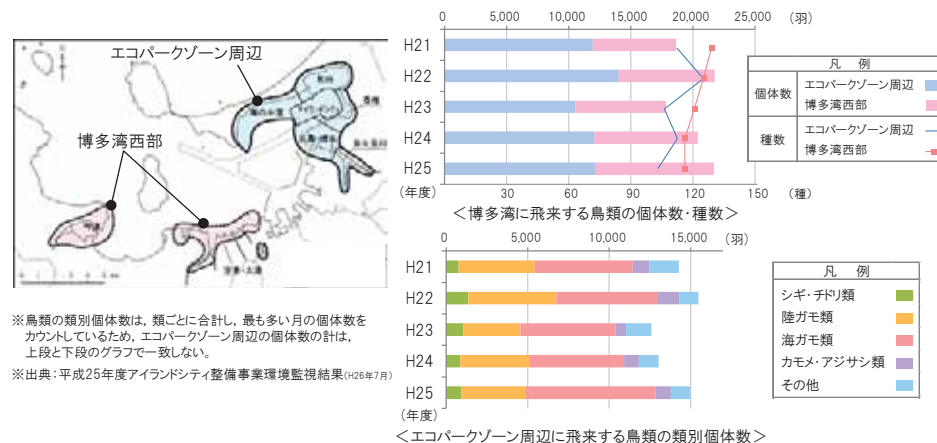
エコパークゾーン周辺

博多湾西部

※鳥類の類別個体数は，類ごとに合計し，最も多い月の個体数をカウントしているため，エコパークゾーン周辺の個体数の計は，上段と下段のグラフで一致しない。

※出典：平成25年度アイランドシティ整備事業環境監視結果(H26年7月)

0 5,000 10,000 15,000 20,000 25,000 (羽)

H21
H22
H23
H24
H25
(年度)

0 30 60 90 120 150 (種)

| 凡 | 例 |
|---|---|
| 個体数 | エコパークゾーン周辺 |
| | 博多湾西部 |
| 種数 | エコパークゾーン周辺 |
| | 博多湾西部 |

＜博多湾に飛来する鳥類の個体数・種数＞

0 5,000 10,000 15,000 (羽)

H21
H22
H23
H24
H25
(年度)

凡 例
シギ・チドリ類
陸ガモ類
海ガモ類
カモメ・アジサシ類
その他

＜エコパークゾーン周辺に飛来する鳥類の類別個体数＞